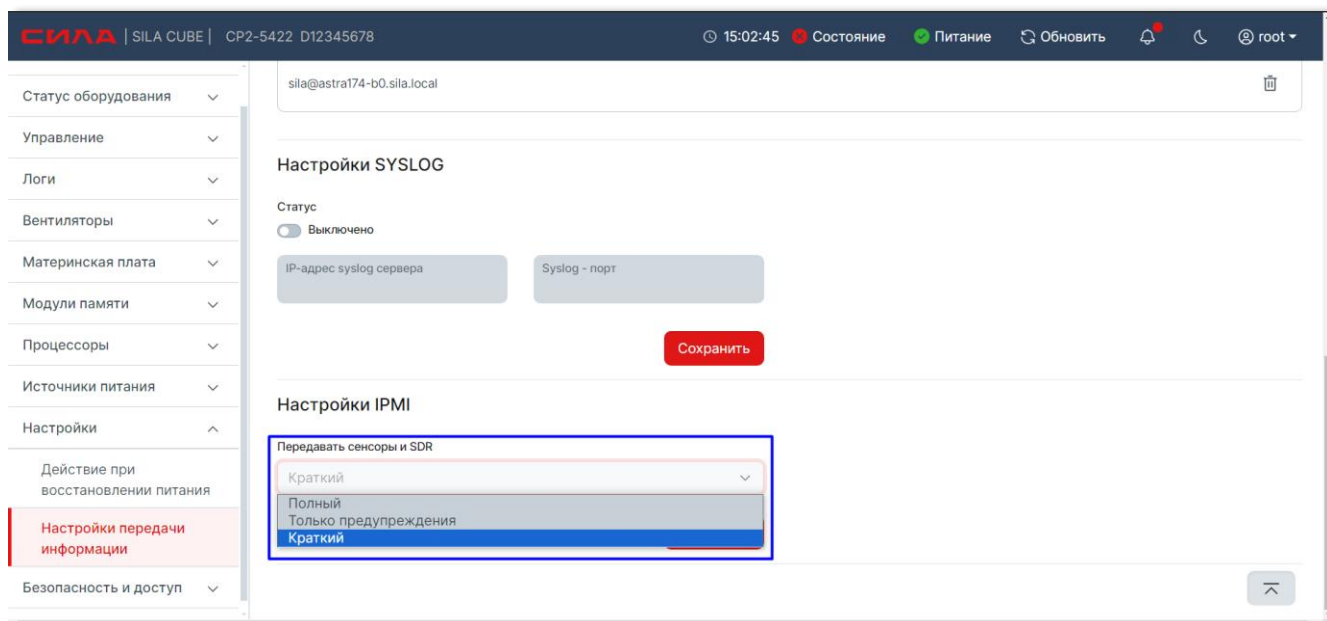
СИЛА | SILA CUBE | CP2-5422 D12345678

15:02:45 Состояние Питание Обновить root

Статус оборудования
Управление
Логи
Вентиляторы
Материнская плата
Модули памяти
Процессоры
Источники питания
Настройки
Действие при восстановлении питания
Настройки передачи информации
Безопасность и доступ

sila@astra174-b0.sila.local

Настройки SYSLOG

Статус
Выключено

IP-адрес syslog сервера

Syslog - порт

Сохранить

Настройки IPMI

Передавать сенсоры и SDR

Краткий

Полный
Только предупреждения
Краткий